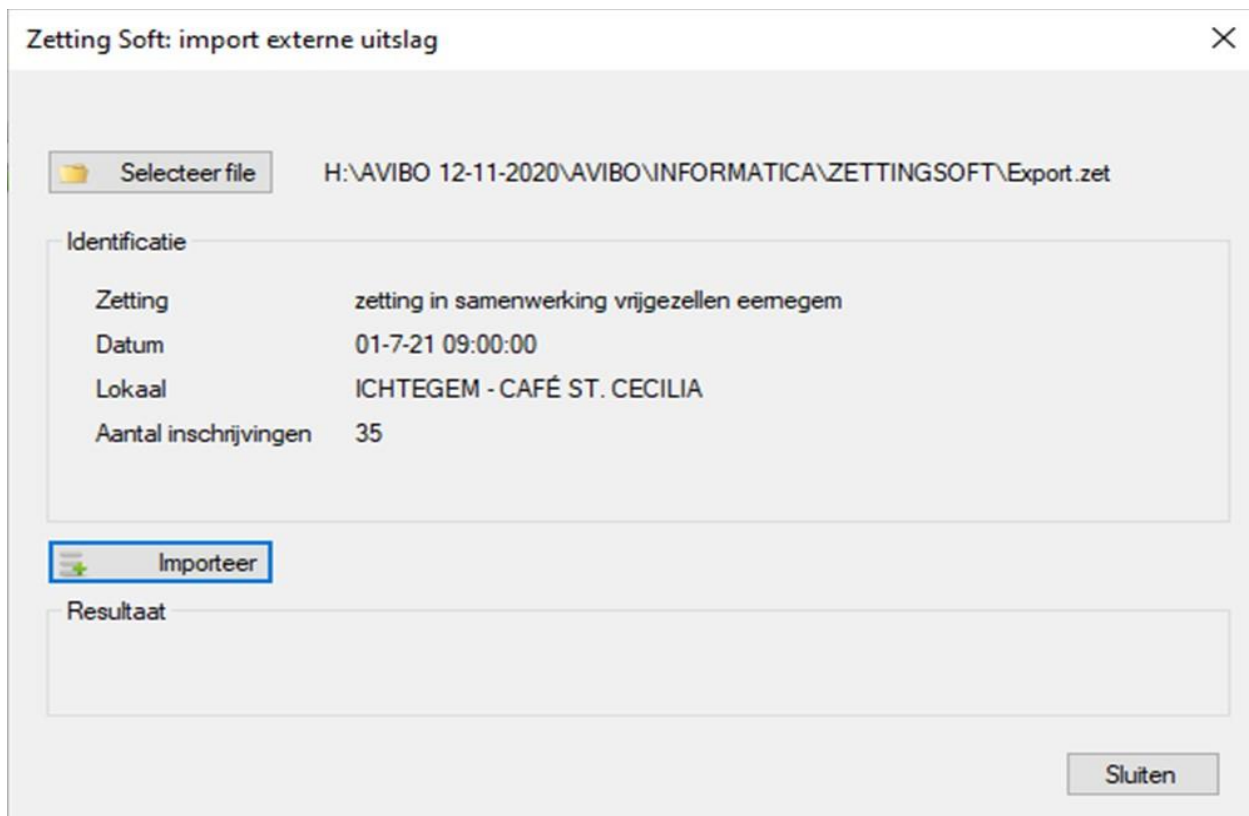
Zetting Soft: import externe uitslag

×

Selecteer file

H:\AVIBO 12-11-2020\AVIBO\INFORMATICA\ZETTINGSOFT\Export.zet

Identificatie

Zetting zetting in samenwerking vrijgezellen eernegem

Datum 01-7-21 09:00:00

Lokaal ICHTEGEM - CAFÉ ST. CECILIA

Aantal inschrijvingen 35

Importeer

Resultaat

Sluiten